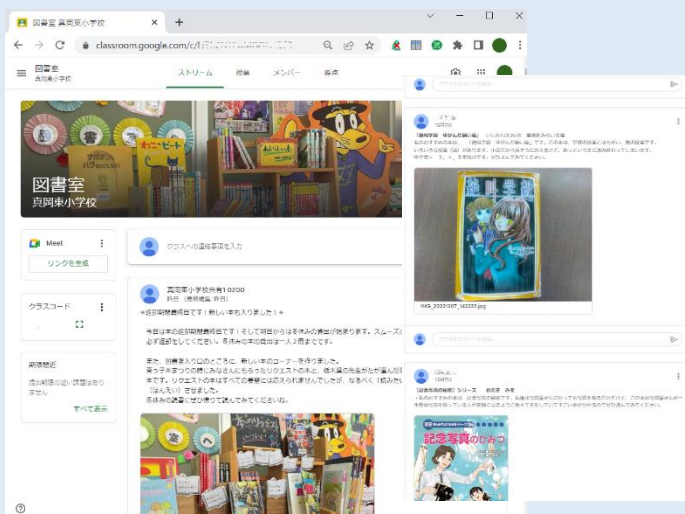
図書室 真岡東小学校

classroom.google.com/c/

図書室
真岡東小学校

ストリーム
授業
メンバー
採点

図書室
真岡東小学校

Meet
リンクを生成

クラスへの連絡事項を入力

クラスコード

期限間近
提出期限の近い課題はありません
すべて表示

真岡東小学校共有10200
昨日（最終編集: 昨日）

＊返却期限最終日です！新しい本も入りました！＊

今日は本の返却期限最終日です！そして明日からは冬休みの貸出が始まります。スムーズに［illegible］必ず返却をしてください。冬休みの本の貸出は一人2冊までです。

また、図書室入り口のところに、新しい本のコーナーを作りました。
高学年さまつりの時にみなさんにもらったリクエストの本と、係委員の先生がたが選んだ本です。リクエストの本はすべての希望には応えられませんでしたが、なるべく「読みたい」［illegible］（ほんちい）ませました。
冬休みの読書にぜひ借りて読んでみてください。

「銀河学園 ゆかんで来い編」

IMG_2022

「記念写真のひみつ」

記念写真のひみつ